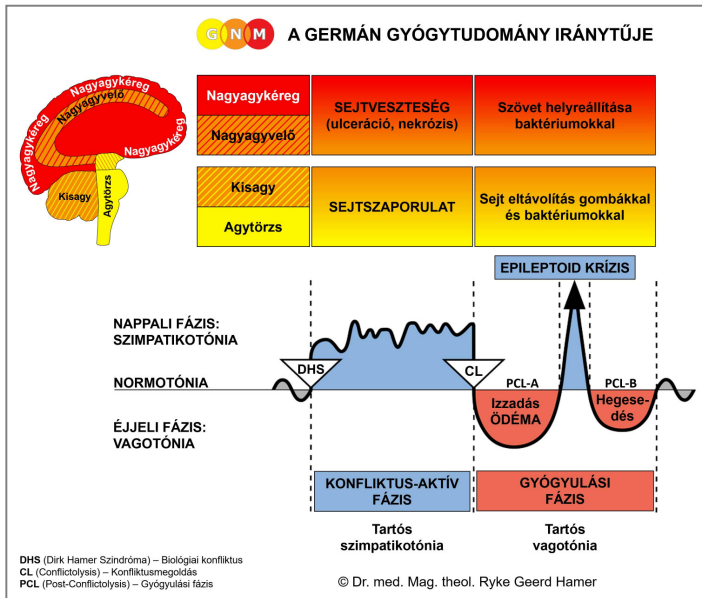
G N M A GERMÁN GYÓGYTUDOMÁNY IRÁNYTŰJE

Nagyagykéreg
Nagyagykéreg
Nagyagyvelő
Nagyagykéreg
Kisagy
Agytörzs

| Nagyagykéreg | SEJTVESZTESÉG (ulceráció, nekrózis) | Szövet helyreállítása baktériumokkal |
|---|---|---|
| Nagyagyvelő | | |

| Kisagy | SEJTSZAPORULAT | Sejt eltávolítás gombákkal és baktériumokkal |
|---|---|---|
| Agytörzs | | |

EPILEPTOID KRÍZIS

NAPPALI FÁZIS: SZIMPATIKOTÓNIA

NORMOTÓNIA

DHS

CL

PCL-A

PCL-B

Izzadás ÖDÉMA

Hegesedés

ÉJJELI FÁZIS: VAGOTÓNIA

KONFLIKTUS-AKTÍV FÁZIS

GYÓGYULÁSI FÁZIS

Tartós szimpatikotónia

Tartós vagotónia

DHS (Dirk Hamer Szindróma) – Biológiai konfliktus
CL (Conflictolysis) – Konfliktusmegoldás
PCL (Post-Conflictolysis) – Gyógyulási fázis

© Dr. med. Mag. theol. Ryke Geerd Hamer